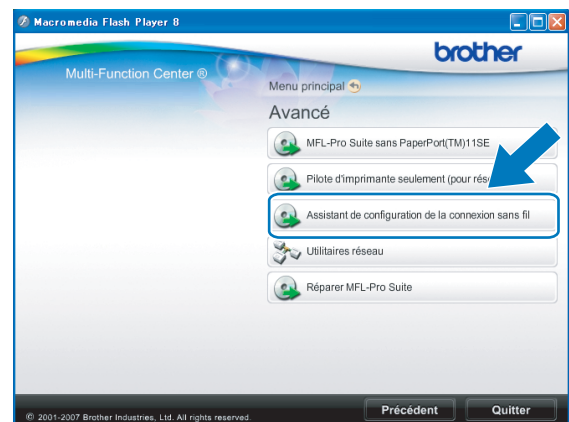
Macromedia Flash Player 8

brother

Multi-Function Center ®

Menu principal

Avancé

MFL-Pro Suite sans PaperPort(TM)11SE

Pilote d'imprimante seulement (pour rés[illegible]

Assistant de configuration de la connexion sans fil

Utilitaires réseau

Réparer MFL-Pro Suite

© 2001-2007 Brother Industries, Ltd. All rights reserved.

Précédent

Quitter